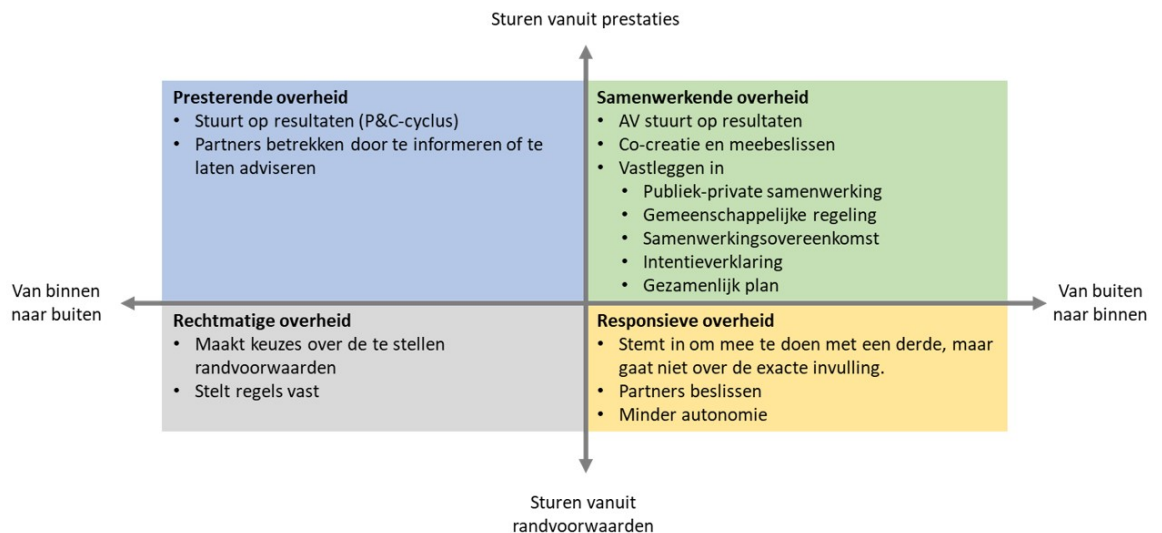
Sturen vanuit prestaties

**Presterende overheid**
- Stuurt op resultaten (P&C-cyclus)
- Partners betrekken door te informeren of te laten adviseren

**Samenwerkende overheid**
- AV stuurt op resultaten
- Co-creatie en meebeslissen
- Vastleggen in
  - Publiek-private samenwerking
  - Gemeenschappelijke regeling
  - Samenwerkingsovereenkomst
  - Intentieverklaring
  - Gezamenlijk plan

Van binnen naar buiten

Van buiten naar binnen

**Rechtmatige overheid**
- Maakt keuzes over de te stellen randvoorwaarden
- Stelt regels vast

**Responsieve overheid**
- Stemt in om mee te doen met een derde, maar gaat niet over de exacte invulling.
- Partners beslissen
- Minder autonomie

Sturen vanuit randvoorwaarden